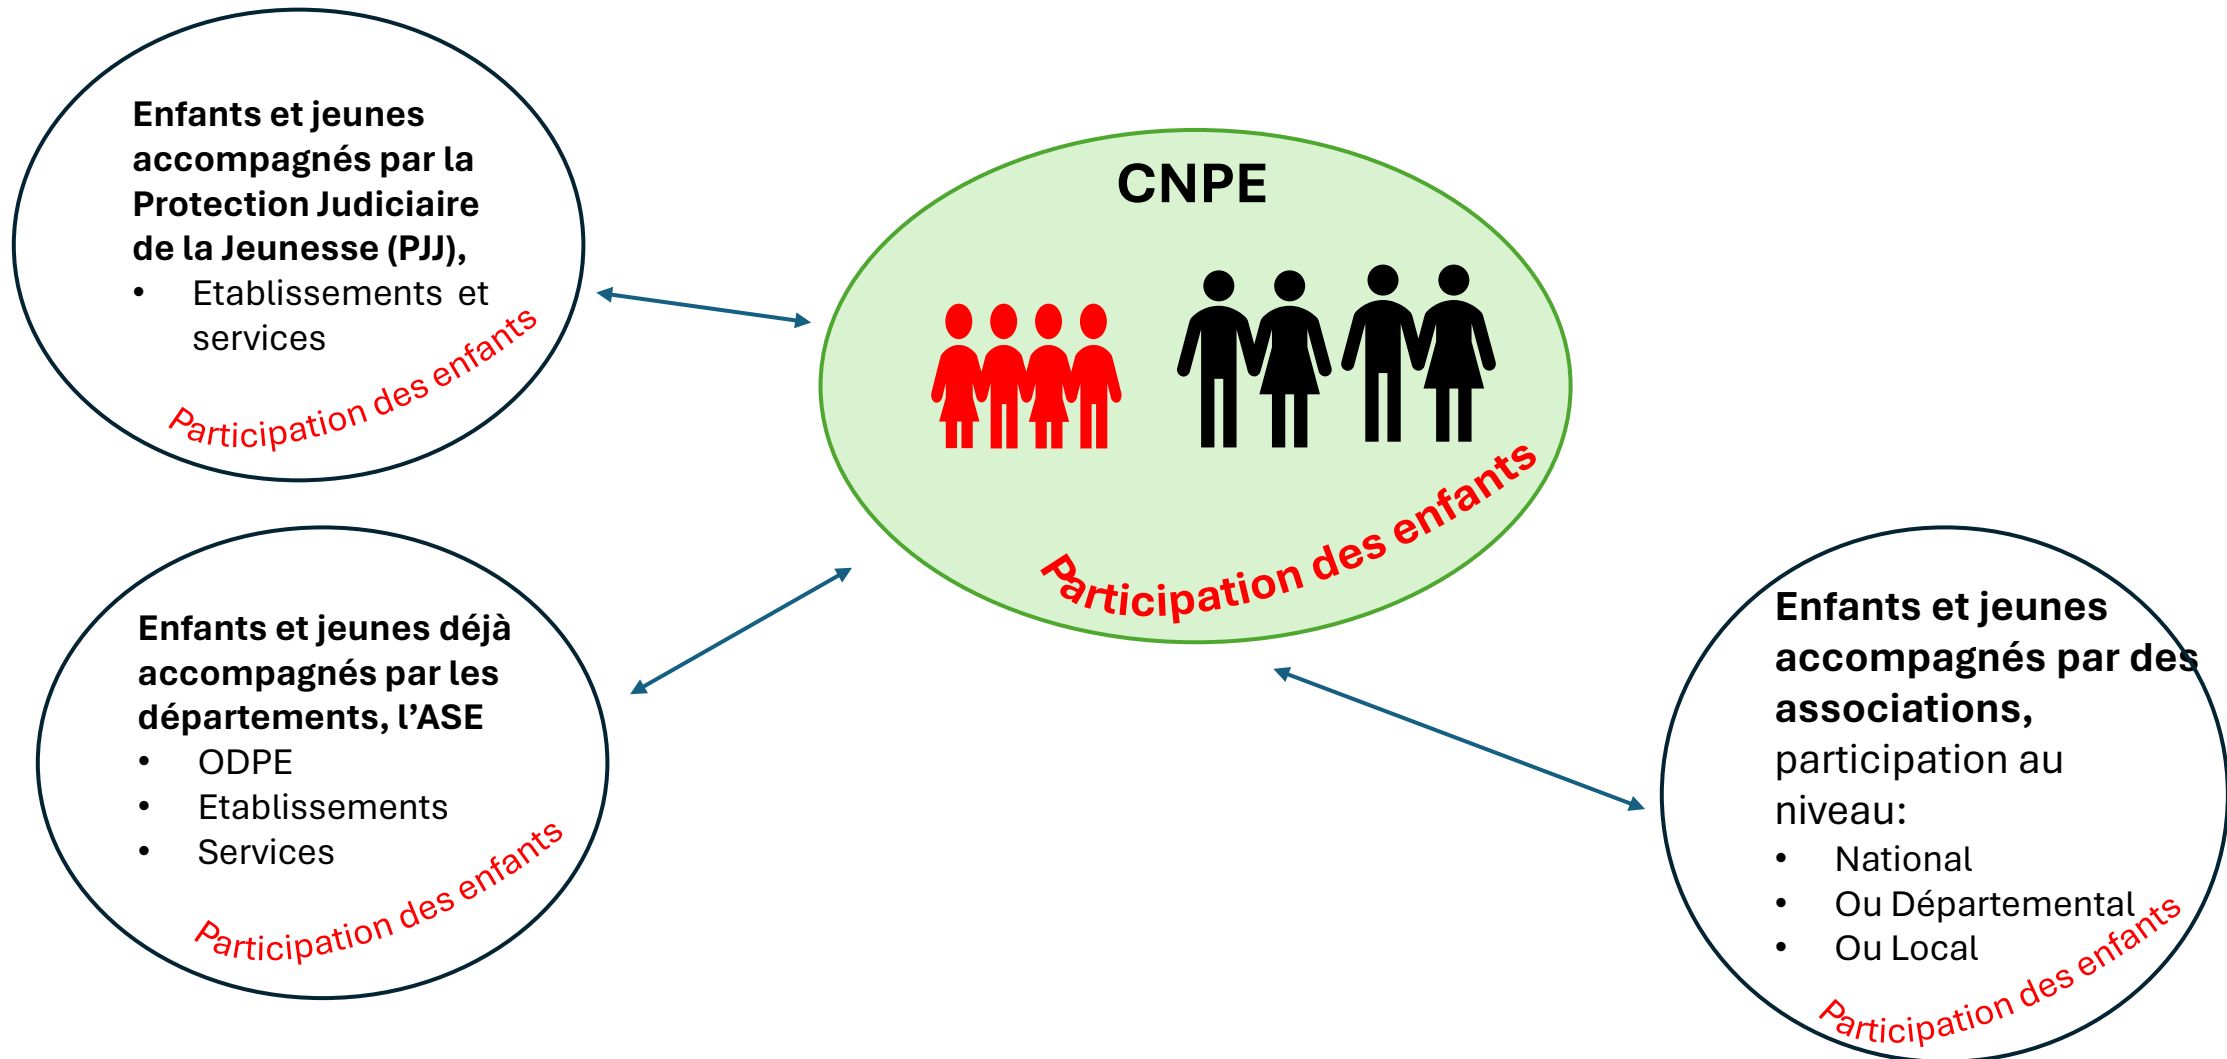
Enfants et jeunes accompagnés par la Protection Judiciaire de la Jeunesse (PJJ),
• Etablissements et services

Participation des enfants

CNPE

Participation des enfants

Enfants et jeunes déjà accompagnés par les départements, l'ASE
• ODPE
• Etablissements
• Services

Participation des enfants

Enfants et jeunes accompagnés par des associations, participation au niveau:
• National
• Ou Départemental
• Ou Local

Participation des enfants